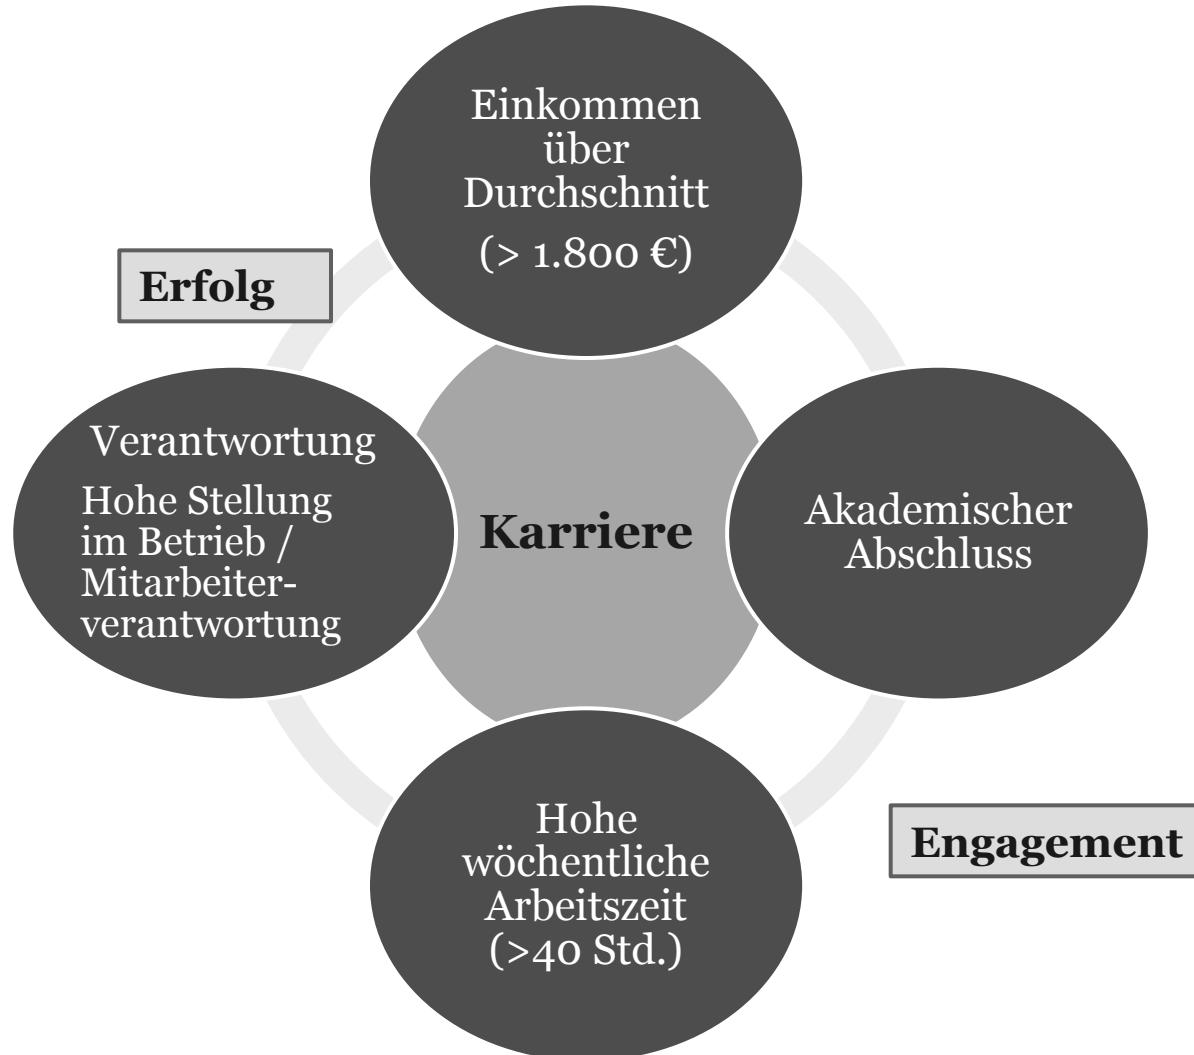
Einkommen über Durchschnitt

(> 1.800 €)

Erfolg

Verantwortung

Hohe Stellung im Betrieb / Mitarbeiterverantwortung

Karriere

Akademischer Abschluss

Hohe wöchentliche Arbeitszeit (>40 Std.)

Engagement